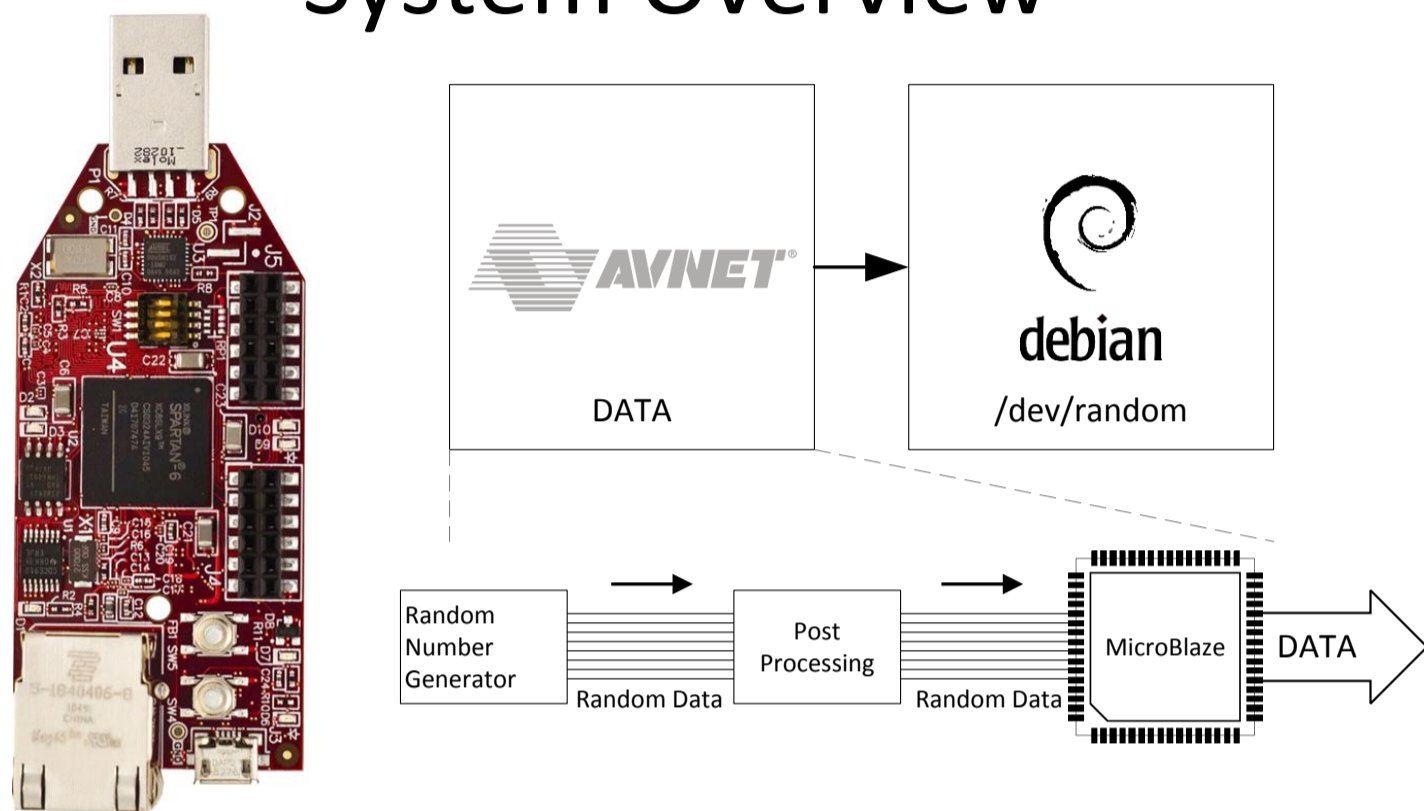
System Overview

AVNET®

DATA

debian

/dev/random

Random Number Generator

Random Data

Post Processing

Random Data

MicroBlaze

DATA

Molex

P1

J5

SW1

U4

C22

XILINX SPARTAN®6

J4

SW5

SW4

CHINA